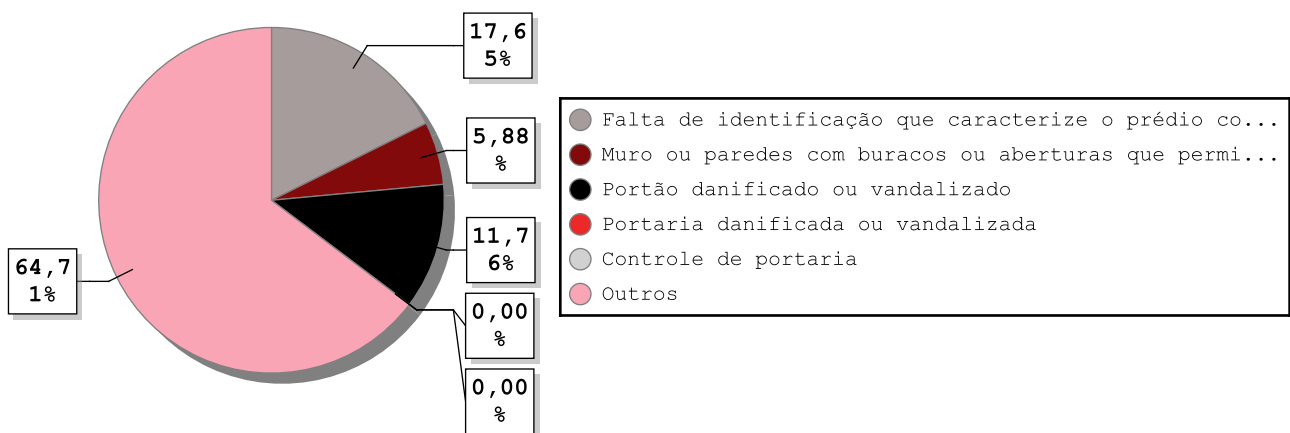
17,6
5%

5,88
%

11,7
6%

0,00
%

0,00
%

64,7
1%

Falta de identificação que caracterize o prédio co...
Muro ou paredes com buracos ou aberturas que permi...
Portão danificado ou vandalizado
Portaria danificada ou vandalizada
Controle de portaria
Outros